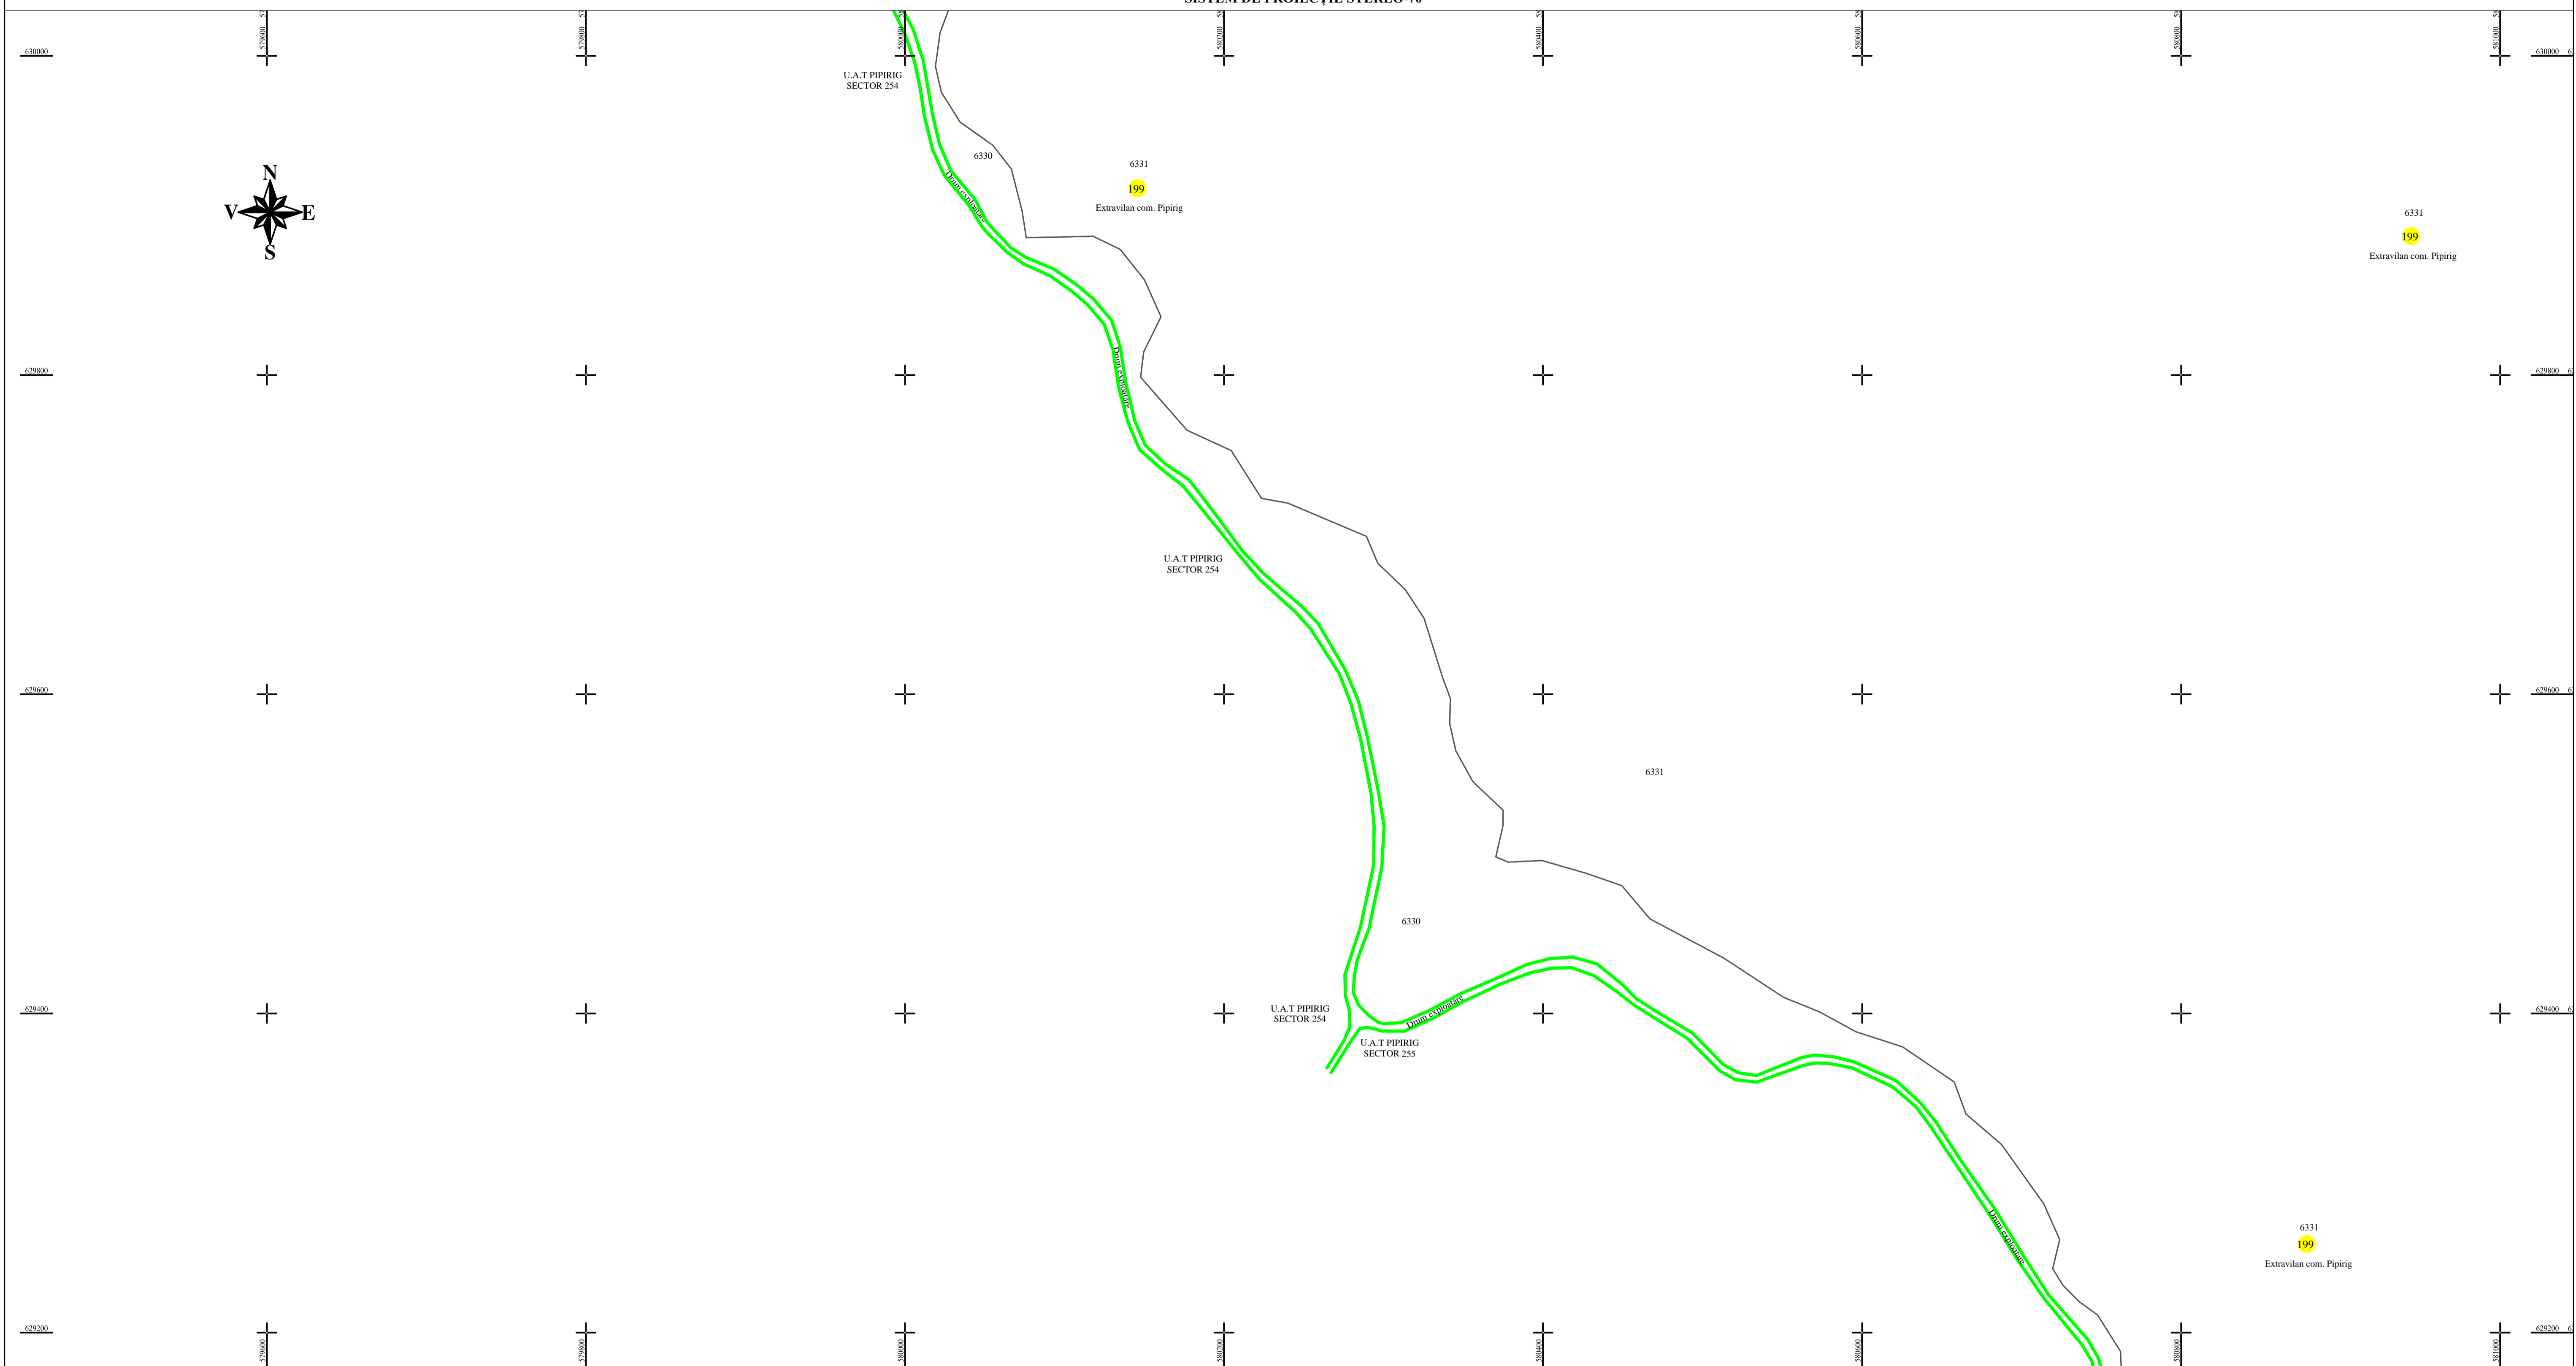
SISTEM DE PROIECȚIE STEREO-70

630000
579600
579800
580000
580200
580400
580600
580800
581000
630000

U.A.T PIPIRIG
SECTOR 254

N
V
E
S

6330
6331
199
Extravilan com. Pipirig

Drum exploatare

6331
199
Extravilan com. Pipirig

629800
629800

Drum exploatare

U.A.T PIPIRIG
SECTOR 254

629600
629600

6331

6330

629400
U.A.T PIPIRIG
SECTOR 254
Drum exploatare
U.A.T PIPIRIG
SECTOR 255
629400

Drum exploatare

6331
199
Extravilan com. Pipirig

629200
629200
579600
579800
580000
580200
580400
580600
580800
581000